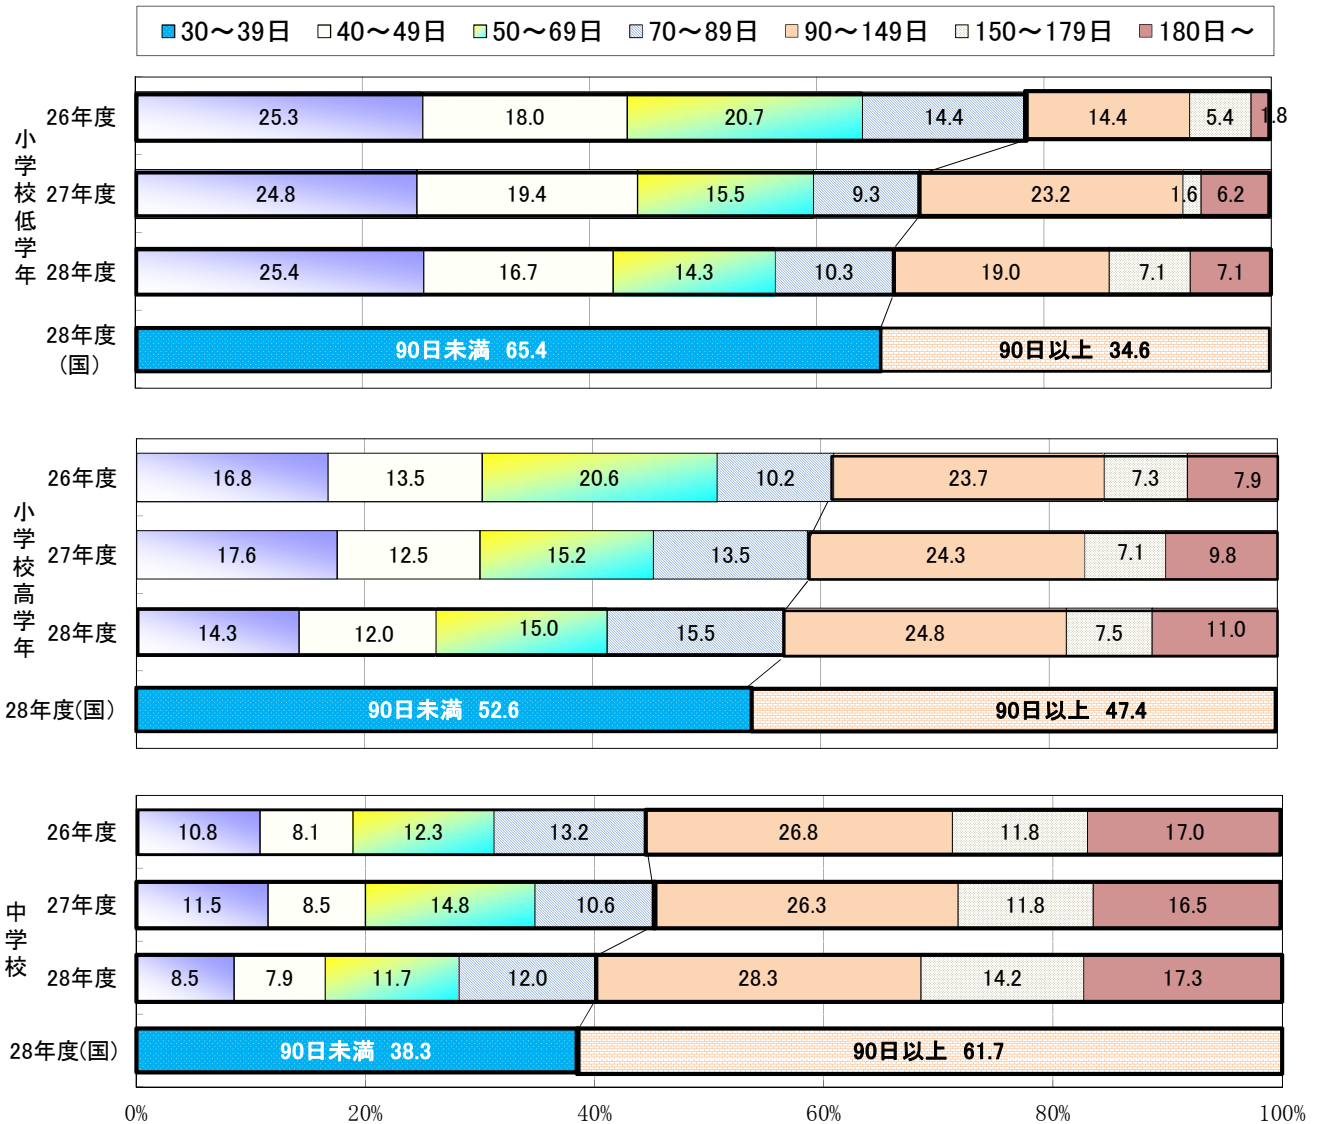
30～39日 40～49日 50～69日 70～89日 90～149日 150～179日 180日～

小学校低学年

| | | | | | | | |
|---|---|---|---|---|---|---|---|
| 26年度 | 25.3 | 18.0 | 20.7 | 14.4 | 14.4 | 5.4 | 1.8 |
| 27年度 | 24.8 | 19.4 | 15.5 | 9.3 | 23.2 | 1.6 | 6.2 |
| 28年度 | 25.4 | 16.7 | 14.3 | 10.3 | 19.0 | 7.1 | 7.1 |

28年度（国） 90日未満 65.4 90日以上 34.6

小学校高学年

| | | | | | | | |
|---|---|---|---|---|---|---|---|
| 26年度 | 16.8 | 13.5 | 20.6 | 10.2 | 23.7 | 7.3 | 7.9 |
| 27年度 | 17.6 | 12.5 | 15.2 | 13.5 | 24.3 | 7.1 | 9.8 |
| 28年度 | 14.3 | 12.0 | 15.0 | 15.5 | 24.8 | 7.5 | 11.0 |

28年度(国) 90日未満 52.6 90日以上 47.4

中学校

| | | | | | | | |
|---|---|---|---|---|---|---|---|
| 26年度 | 10.8 | 8.1 | 12.3 | 13.2 | 26.8 | 11.8 | 17.0 |
| 27年度 | 11.5 | 8.5 | 14.8 | 10.6 | 26.3 | 11.8 | 16.5 |
| 28年度 | 8.5 | 7.9 | 11.7 | 12.0 | 28.3 | 14.2 | 17.3 |

28年度(国) 90日未満 38.3 90日以上 61.7

0% 20% 40% 60% 80% 100%